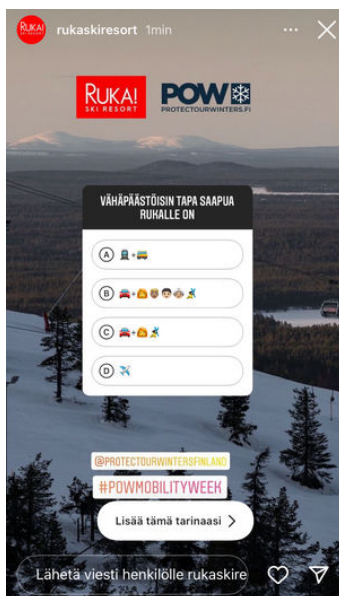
RUKA! rukaskiresort 1min

RUKA! SKI RESORT POW PROTECTOURWINTERS.FI

VÄHÄPÄÄSTÖISIN TAPA SAAPUA RUKALLE ON

A 🚆+🚌

B 🚗+🙆👩🧑👵⛷️

C 🚗+🙆⛷️

D ✈️

@PROTECTOURWINTERSFINLAND

#POWMOBILITYWEEK

Lisää tämä tarinaasi >

Lähetä viesti henkilölle rukaskire